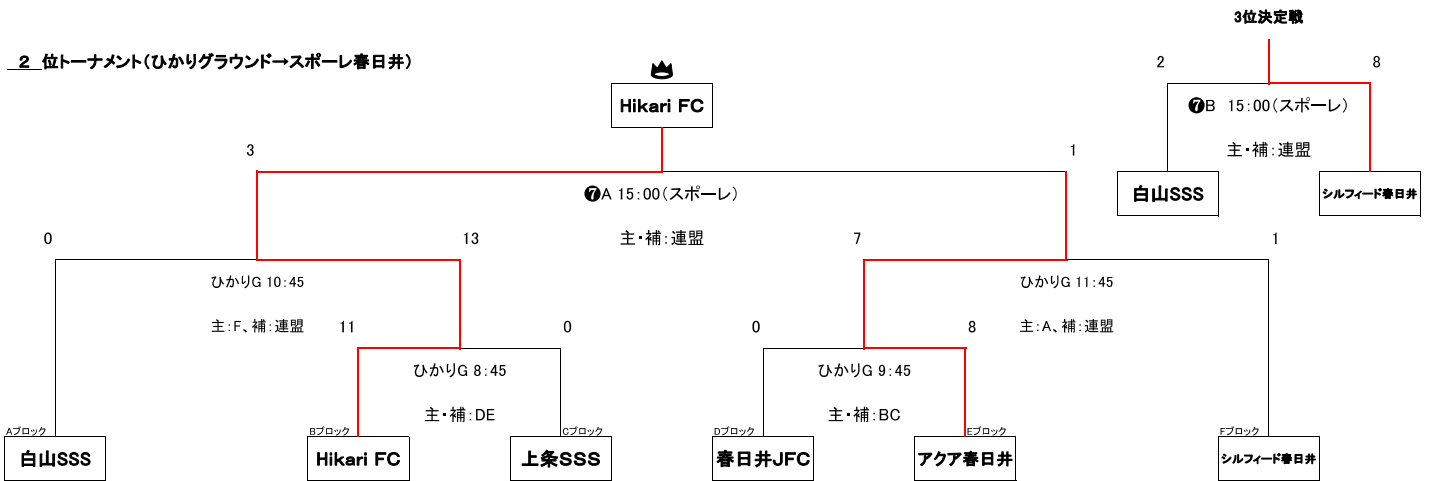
3位決定戦

２ 位トーナメント（ひかりグラウンド→スポーレ春日井）

Hikari FC

3

1

2

8

❼B 15:00（スポーレ）

主・補：連盟

白山SSS

シルフィード春日井

❼A 15:00（スポーレ）

主・補：連盟

0

13

7

1

ひかりG 10:45

主：F、補：連盟

ひかりG 11:45

主：A、補：連盟

11

0

0

8

ひかりG 8:45

主・補：DE

ひかりG 9:45

主・補：BC

Aブロック

白山SSS

Bブロック

Hikari FC

Cブロック

上条SSS

Dブロック

春日井JFC

Eブロック

アクア春日井

Fブロック

シルフィード春日井